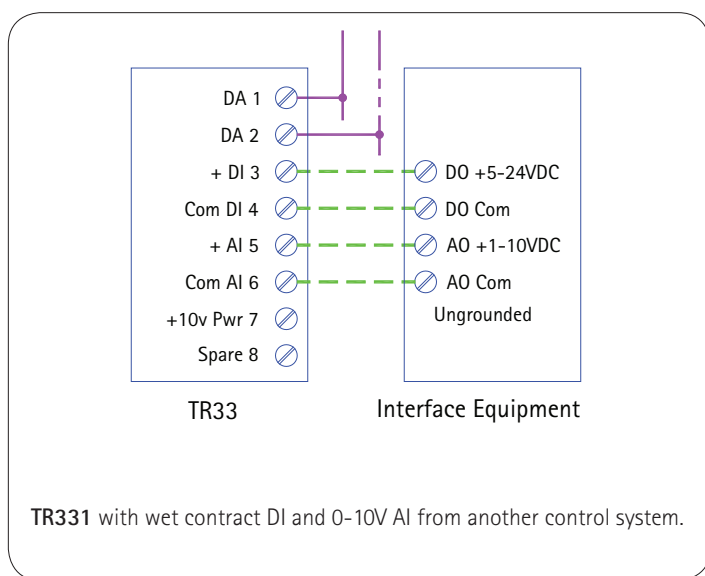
DA 1
DA 2
+ DI 3
Com DI 4
+ AI 5
Com AI 6
+10v Pwr 7
Spare 8

DO +5-24VDC
DO Com
AO +1-10VDC
AO Com
Ungrounded

TR33

Interface Equipment

**TR331** with wet contract DI and 0-10V AI from another control system.